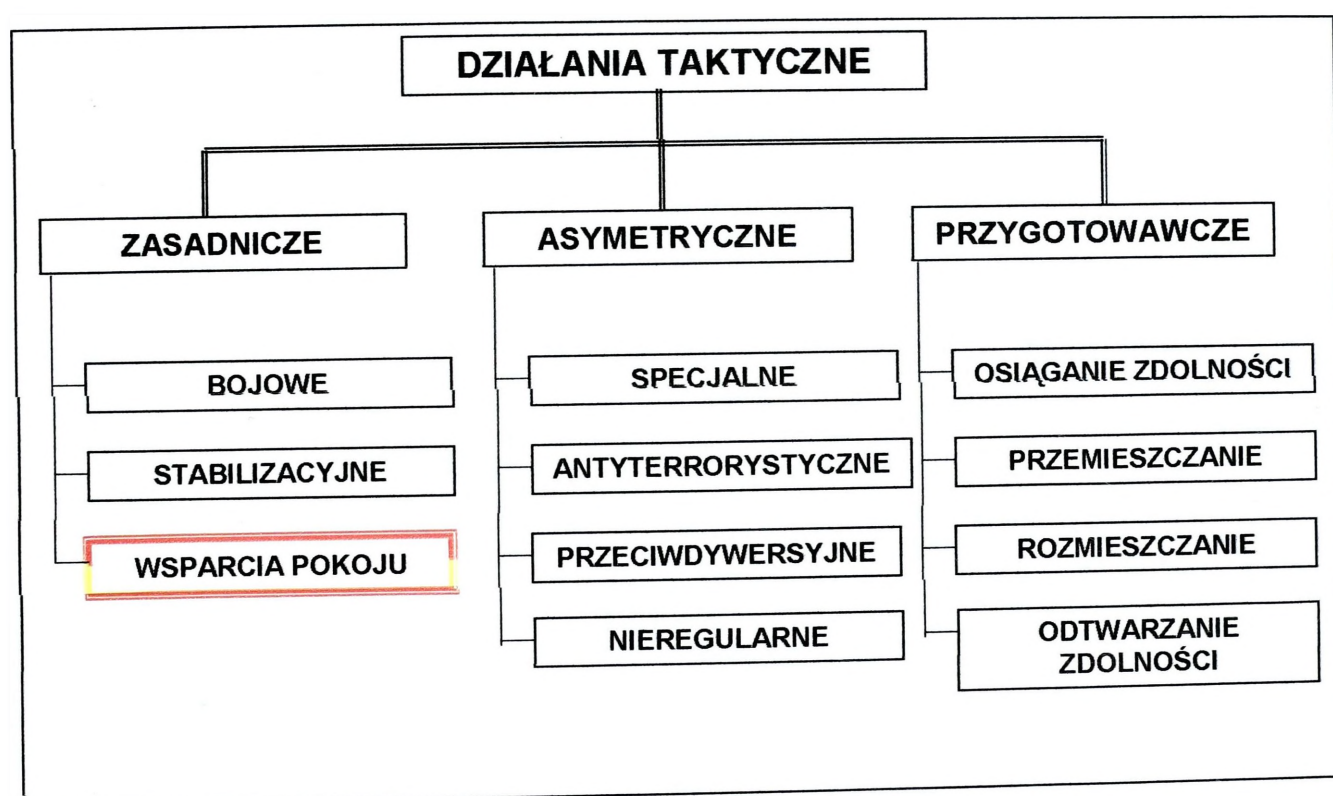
DZIAŁANIA TAKTYCZNE

ZASADNICZE

BOJOWE

STABILIZACYJNE

WSPARCIA POKOJU

ASYMETRYCZNE

SPECJALNE

ANTYTERRORYSTYCZNE

PRZECIWDYWERSYJNE

NIEREGULARNE

PRZYGOTOWAWCZE

OSIĄGANIE ZDOLNOŚCI

PRZEMIESZCZANIE

ROZMIESZCZANIE

ODTWARZANIE ZDOLNOŚCI